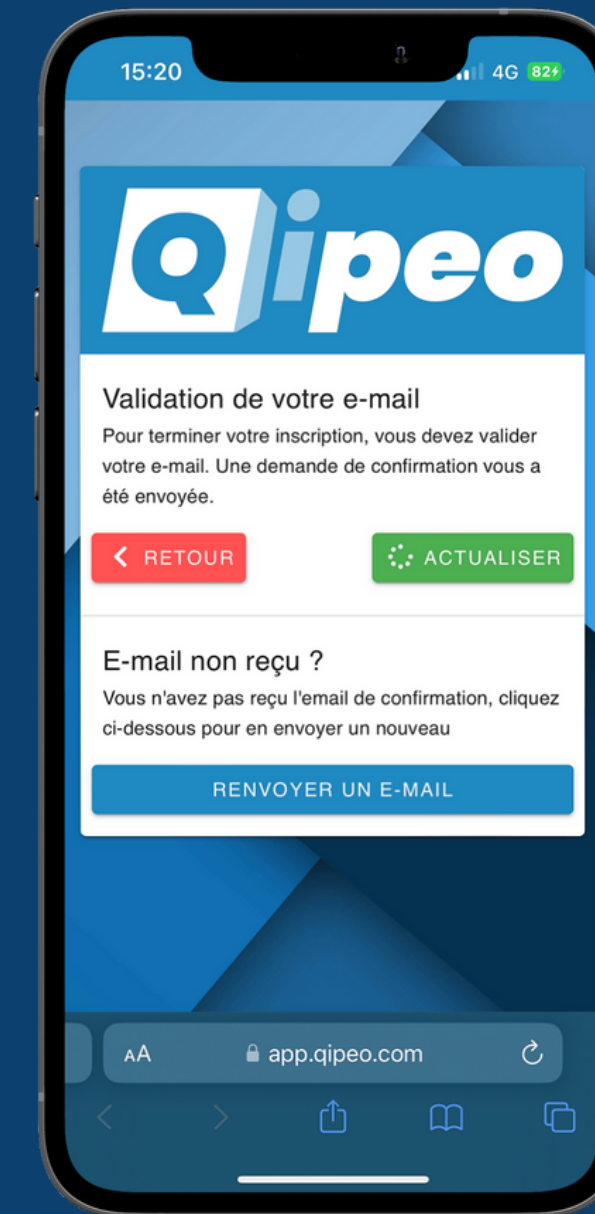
15:20

4G 82

Qipeo

Validation de votre e-mail

Pour terminer votre inscription, vous devez valider votre e-mail. Une demande de confirmation vous a été envoyée.

RETOUR

ACTUALISER

E-mail non reçu ?

Vous n'avez pas reçu l'email de confirmation, cliquez ci-dessous pour en envoyer un nouveau

RENVOYER UN E-MAIL

AA app.qipeo.com